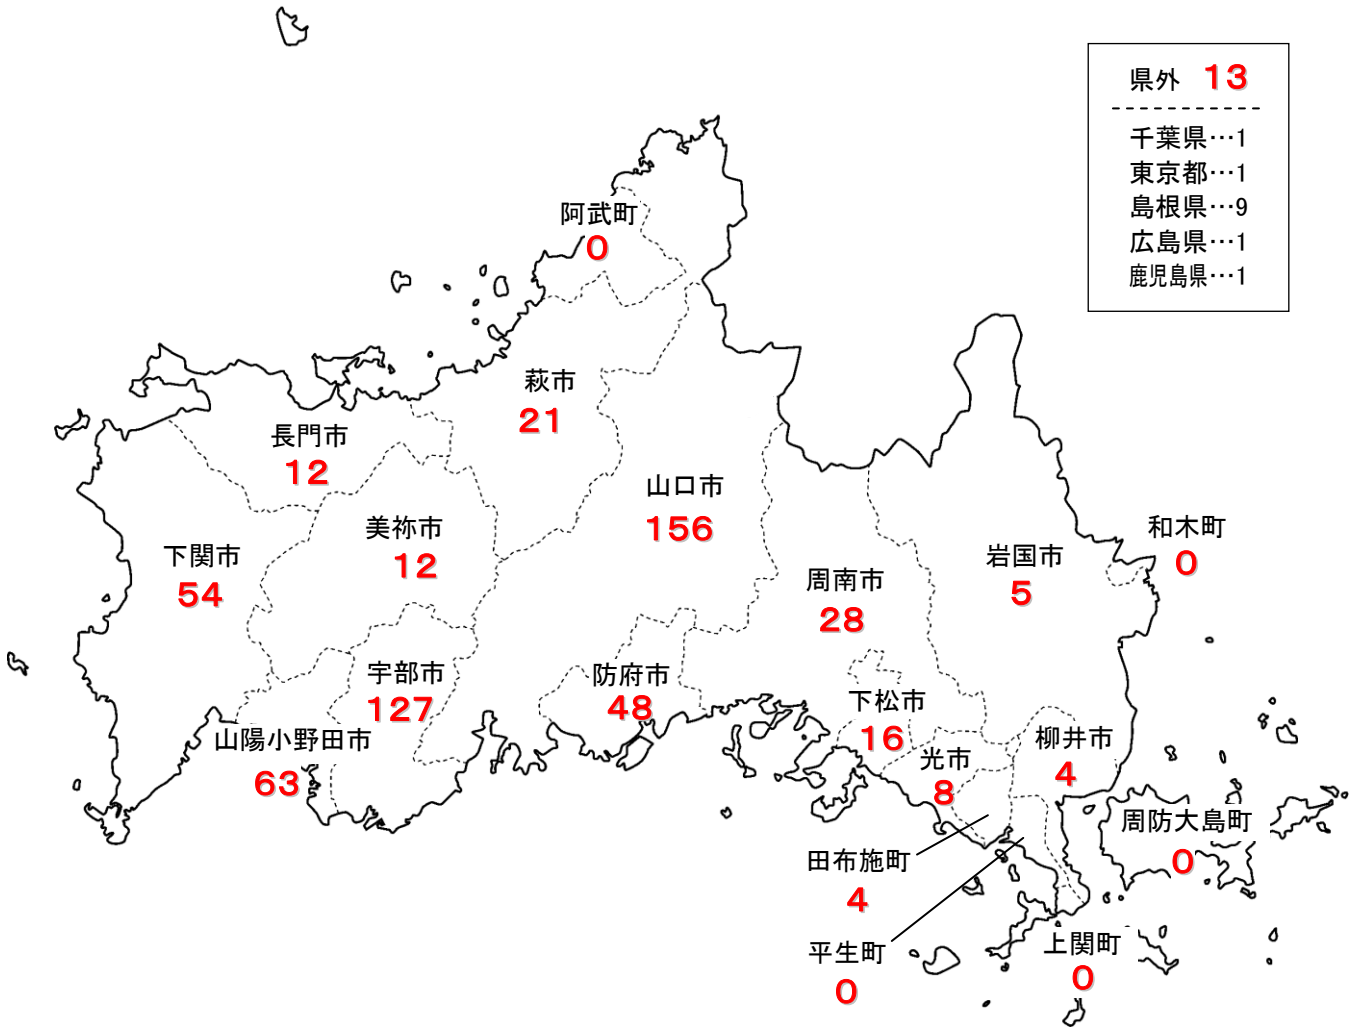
県外 13

千葉県…1
東京都…1
島根県…9
広島県…1
鹿児島県…1

阿武町
0

萩市
21

長門市
12

山口市
156

美祢市
12

下関市
54

和木町
0

岩国市
5

周南市
28

宇部市
127

防府市
48

下松市
16

山陽小野田市
63

光市
8

柳井市
4

周防大島町
0

田布施町
4

平生町
0

上関町
0